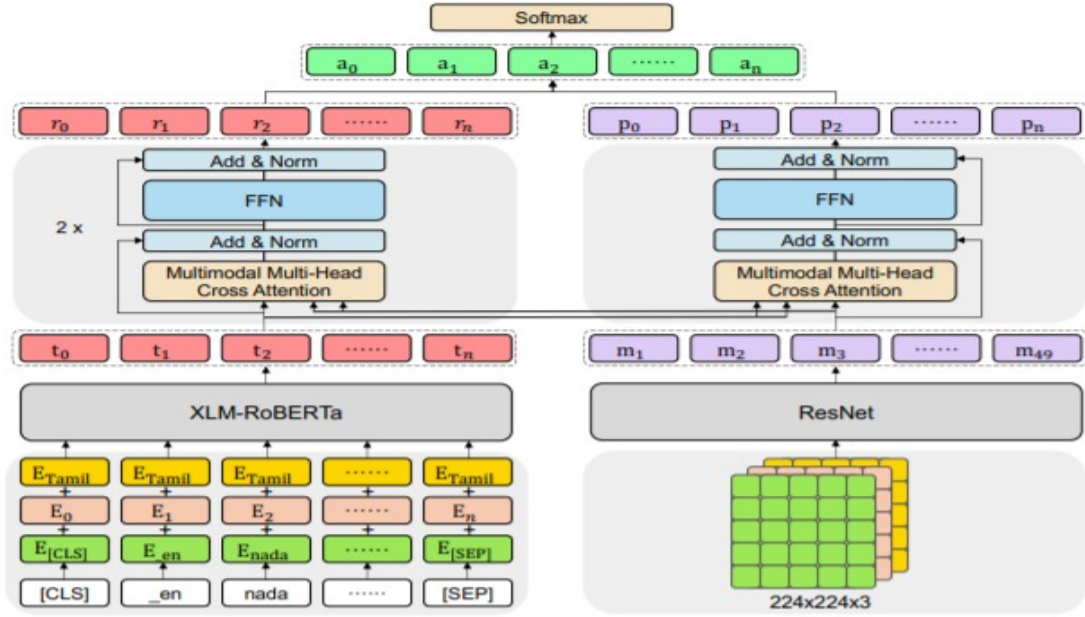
Softmax

$a_0$ $a_1$ $a_2$ ······ $a_n$

$r_0$ $r_1$ $r_2$ ······ $r_n$

$p_0$ $p_1$ $p_2$ ······ $p_n$

Add & Norm

FFN

2 x

Add & Norm

Multimodal Multi-Head Cross Attention

Add & Norm

FFN

Add & Norm

Multimodal Multi-Head Cross Attention

$t_0$ $t_1$ $t_2$ ······ $t_n$

$m_1$ $m_2$ $m_3$ ······ $m_{49}$

XLM-RoBERTa

ResNet

$E_{Tamil}$ $E_{Tamil}$ $E_{Tamil}$ ······ $E_{Tamil}$

+ + + + +

$E_0$ $E_1$ $E_2$ ······ $E_n$

+ + + + +

$E_{[CLS]}$ $E_{\_en}$ $E_{nada}$ ······ $E_{[SEP]}$

[CLS] _en nada ······ [SEP]

224x224x3